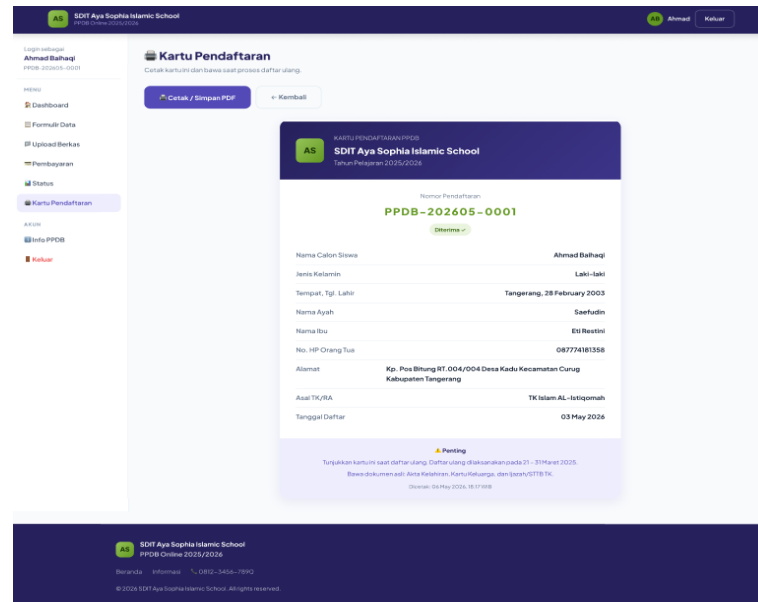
AS SDIT Aya Sophia Islamic School
PPDB Online 2025/2026

AB Ahmad Keluar

Login sebagai
Ahmad Balhaqi
PPDB-202605-0001

MENU
Dashboard
Formulir Data
Upload Berkas
Pembayaran
Status
Kartu Pendaftaran

AKUN
Info PPDB
Keluar

Kartu Pendaftaran
Cetak kartu ini dan bawa saat proses daftar ulang.

Cetak / Simpan PDF
← Kembali

KARTU PENDAFTARAN PPDB
AS SDIT Aya Sophia Islamic School
Tahun Pelajaran 2025/2026

Nomor Pendaftaran
PPDB-202605-0001
Diterima ✓

| | |
|---|---|
| Nama Calon Siswa | Ahmad Balhaqi |
| Jenis Kelamin | Laki-laki |
| Tempat, Tgl. Lahir | Tangerang, 28 February 2003 |
| Nama Ayah | Saefudin |
| Nama Ibu | Eti Restini |
| No. HP Orang Tua | 087774181358 |
| Alamat | Kp. Pos Bitung RT.004/004 Desa Kadu Kecamatan Curug Kabupaten Tangerang |
| Asal TK/RA | TK Islam AL-Istiqomah |
| Tanggal Daftar | 03 May 2026 |

⚠ Penting
Tunjukkan kartu ini saat daftar ulang. Daftar ulang dilaksanakan pada 21 - 31 Maret 2025.
Bawa dokumen asli: Akta Kelahiran, Kartu Keluarga, dan Ijazah/STTB TK.
Dicetak: 04 May 2026, 18:17 WIB

AS SDIT Aya Sophia Islamic School
PPDB Online 2025/2026
Beranda Informasi 0812-3456-7890
© 2026 SDIT Aya Sophia Islamic School. All rights reserved.